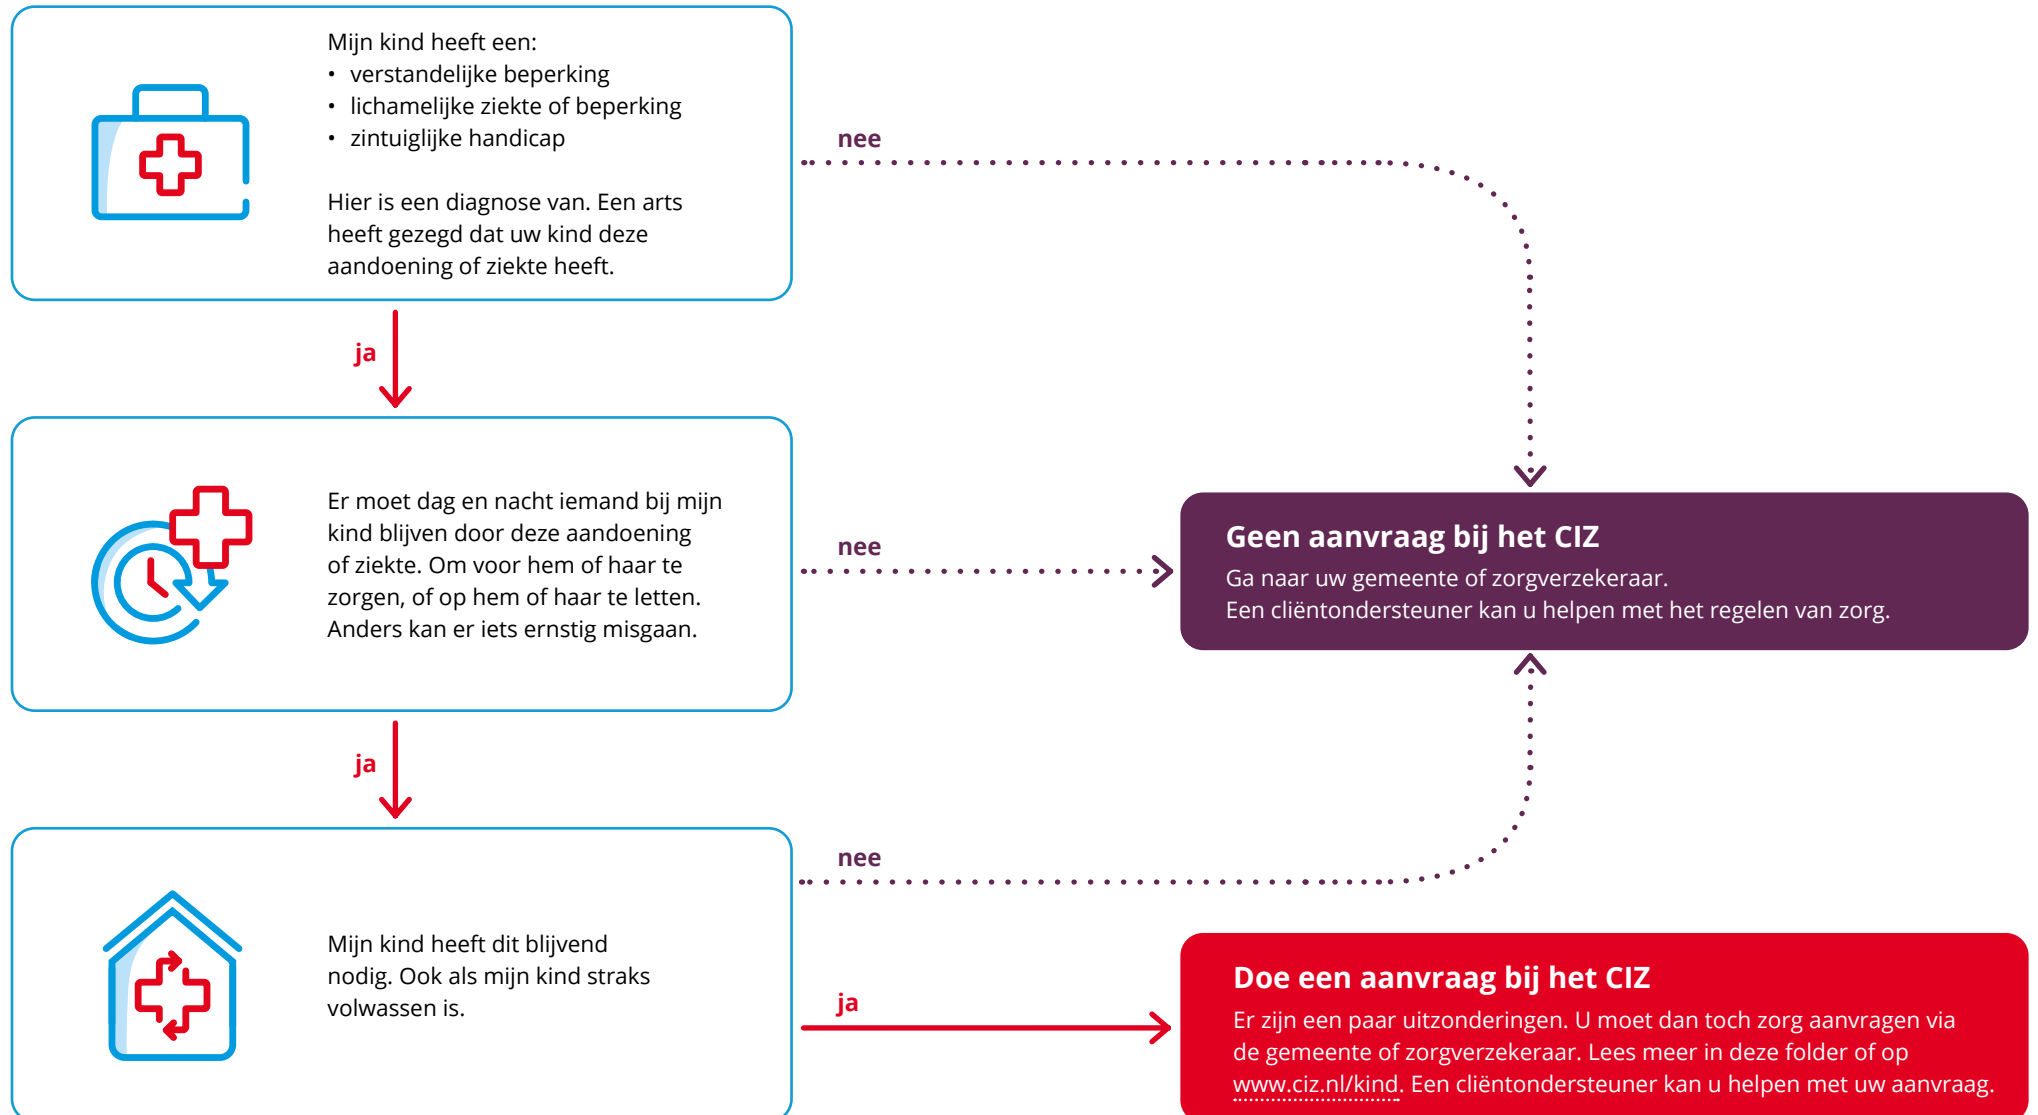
Mijn kind heeft een:
• verstandelijke beperking
• lichamelijke ziekte of beperking
• zintuiglijke handicap

Hier is een diagnose van. Een arts heeft gezegd dat uw kind deze aandoening of ziekte heeft.

nee

ja

Er moet dag en nacht iemand bij mijn kind blijven door deze aandoening of ziekte. Om voor hem of haar te zorgen, of op hem of haar te letten. Anders kan er iets ernstig misgaan.

nee

Geen aanvraag bij het CIZ
Ga naar uw gemeente of zorgverzekeraar.
Een cliëntondersteuner kan u helpen met het regelen van zorg.

ja

nee

Mijn kind heeft dit blijvend nodig. Ook als mijn kind straks volwassen is.

ja

Doe een aanvraag bij het CIZ
Er zijn een paar uitzonderingen. U moet dan toch zorg aanvragen via de gemeente of zorgverzekeraar. Lees meer in deze folder of op www.ciz.nl/kind. Een cliëntondersteuner kan u helpen met uw aanvraag.